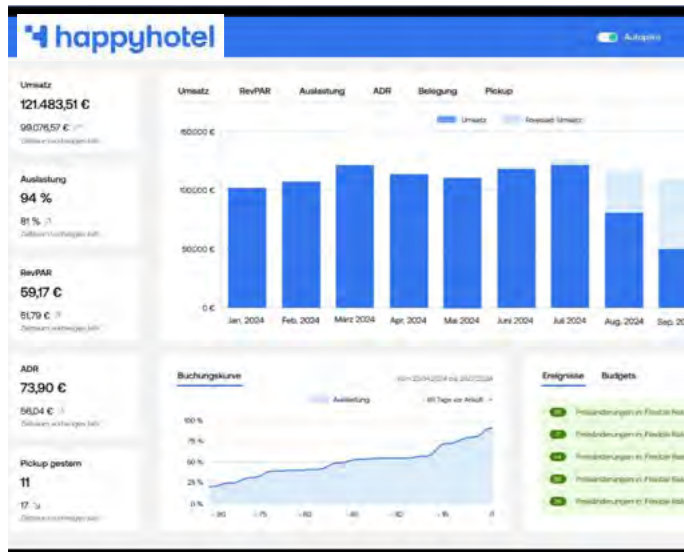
happyhotel

Autopilot

Umsatz
121.483,51 €
99.076,57 € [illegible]
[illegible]

Auslastung
94 %
81 %
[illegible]

RevPAR
59,17 €
51,79 €
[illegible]

ADR
73,90 €
56,04 €
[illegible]

Pickup gestern
11
17
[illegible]

Umsatz RevPAR Auslastung ADR Belegung Pickup

Umsatz Forecast Umsatz

150.000 €
100.000 €
50.000 €
0 €

Jan. 2024 Feb. 2024 März 2024 Apr. 2024 Mai 2024 Juni 2024 Juli 2024 Aug. 2024 Sep. 2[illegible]

Buchungskurve
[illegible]
Auslastung
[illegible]
100 %
75 %
50 %
25 %
0 %
-90 -75 -60 -45 -30 -15 0

Ereignisse Budgets
Preisänderungen in Flexible Rat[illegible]
Preisänderungen in Flexible Rat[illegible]
Preisänderungen in Flexible Rat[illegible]
Preisänderungen in Flexible Rat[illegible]
Preisänderungen in Flexible Rat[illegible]